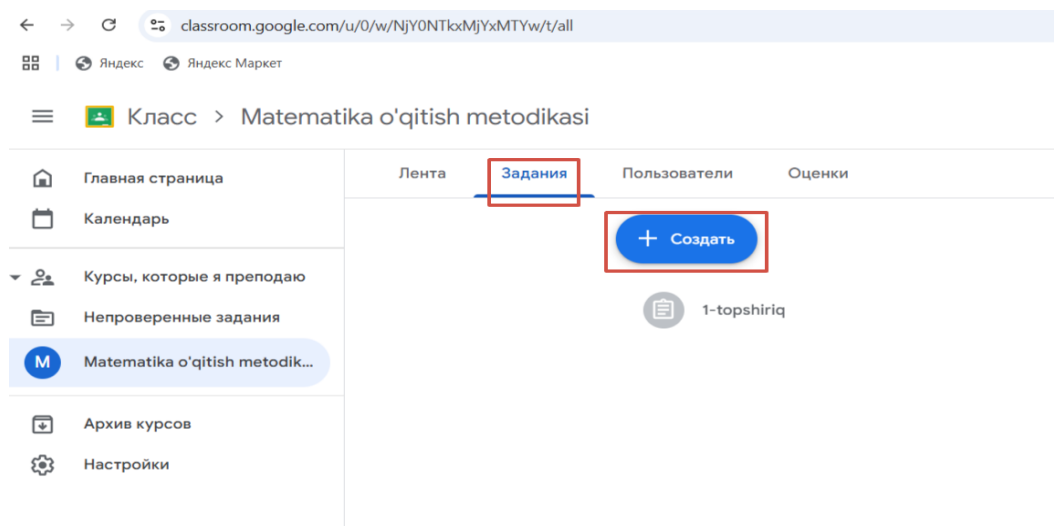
classroom.google.com/u/0/w/NjY0NTkxMjYxMTYw/t/all

Яндекс Яндекс Маркет

Класс > Matematika o'qitish metodikasi

Главная страница
Календарь
Курсы, которые я преподаю
Непроверенные задания
M Matematika o'qitish metodik...
Архив курсов
Настройки

Лента Задания Пользователи Оценки

+ Создать

1-topshiriq